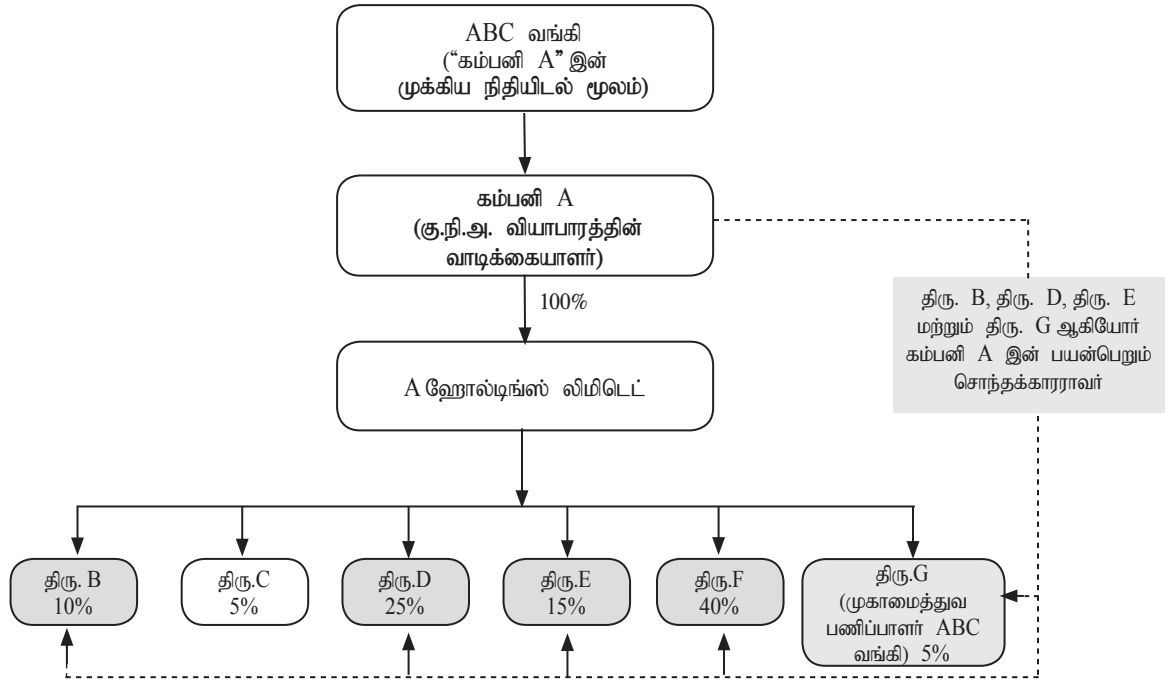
ABC வங்கி
("கம்பனி A" இன்
முக்கிய நிதியிடல் மூலம்)

கம்பனி A
(கு.நி.அ. வியாபாரத்தின்
வாடிக்கையாளர்)

100%

A ஹோல்டிங்ஸ் லிமிடெட்

திரு. B, திரு. D, திரு. E மற்றும் திரு. G ஆகியோர் கம்பனி A இன் பயன்பெறும் சொந்தக்காரராவர்

திரு. B
10%

திரு.C
5%

திரு.D
25%

திரு.E
15%

திரு.F
40%

திரு.G
(முகாமைத்துவ பணிப்பாளர் ABC வங்கி) 5%